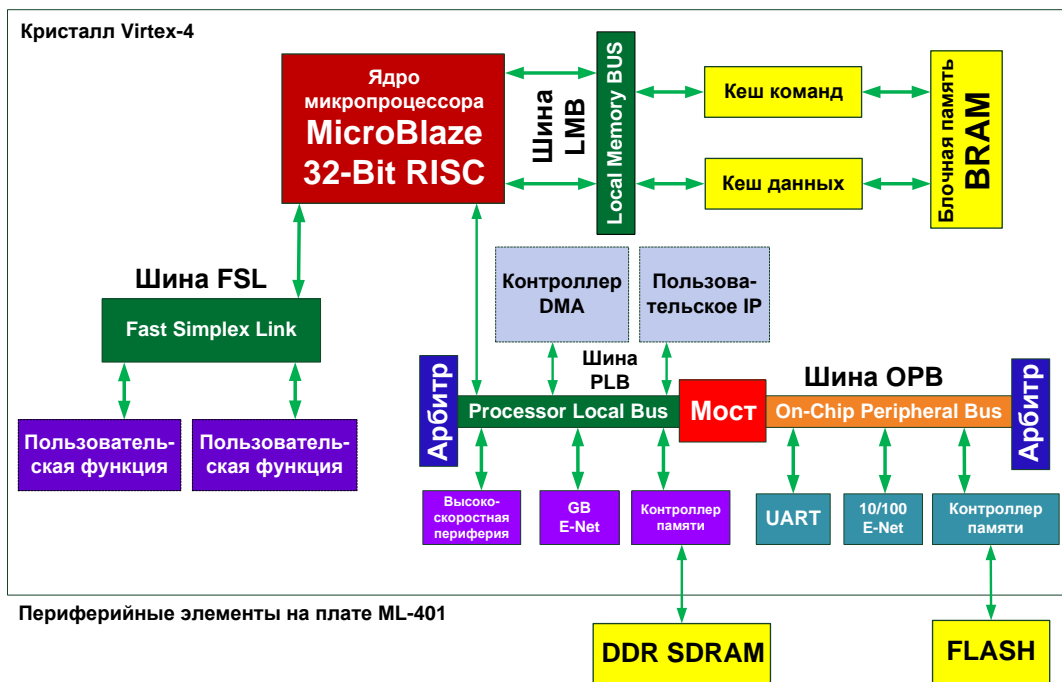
Кристалл Virtex-4

Ядро микропроцессора MicroBlaze 32-Bit RISC

Шина LMB

Local Memory BUS

Кеш команд

Кеш данных

Блочная память BRAM

Шина FSL

Fast Simplex Link

Пользовательская функция

Пользовательская функция

Контроллер DMA

Пользовательское IP

Шина PLB

Шина OPB

Арбитр

Processor Local Bus

Мост

On-Chip Peripheral Bus

Арбитр

Высокоскоростная периферия

GB E-Net

Контроллер памяти

UART

10/100 E-Net

Контроллер памяти

Периферийные элементы на плате ML-401

DDR SDRAM

FLASH